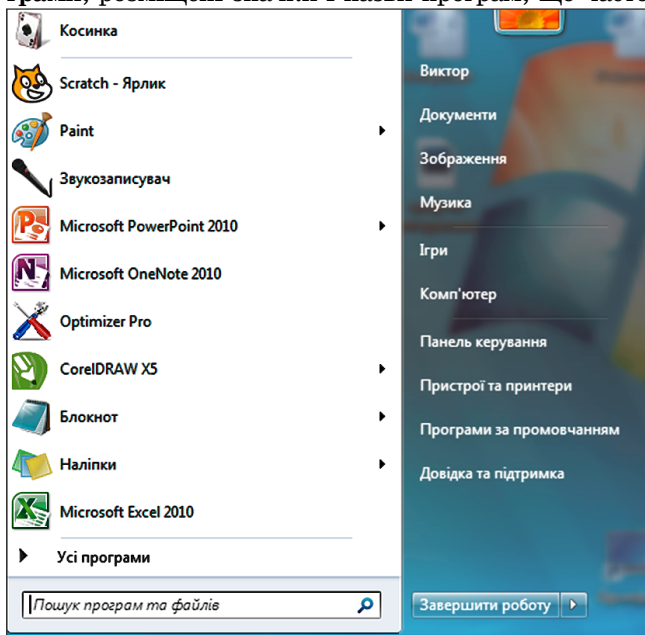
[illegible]

Косинка

Scratch - Ярлик

Paint

Звукозаписувач

Microsoft PowerPoint 2010

Microsoft OneNote 2010

Optimizer Pro

CorelDRAW X5

Блокнот

Наліпки

Microsoft Excel 2010

Усі програми

Пошук програм та файлів

Виктор

Документи

Зображення

Музика

Ігри

Комп'ютер

Панель керування

Пристрої та принтери

Програми за промовчанням

Довідка та підтримка

Завершити роботу